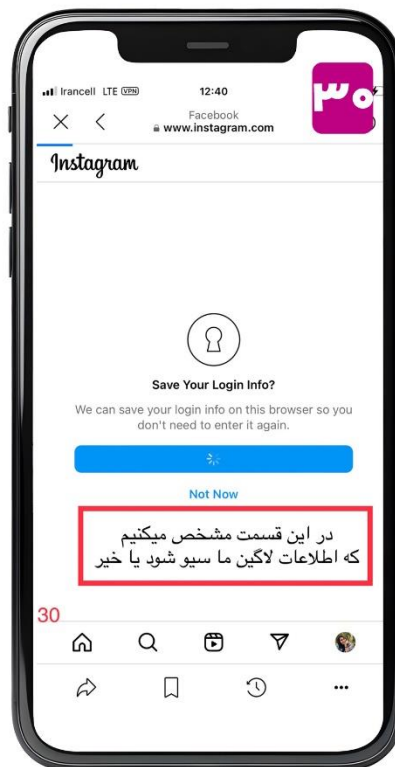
Irancell LTE VPN
12:40
۳۰
Facebook
www.instagram.com
Instagram

Save Your Login Info?

We can save your login info on this browser so you don't need to enter it again.

Not Now

در این قسمت مشخص میکنیم که اطلاعات لاگین ما سیو شود یا خیر

30